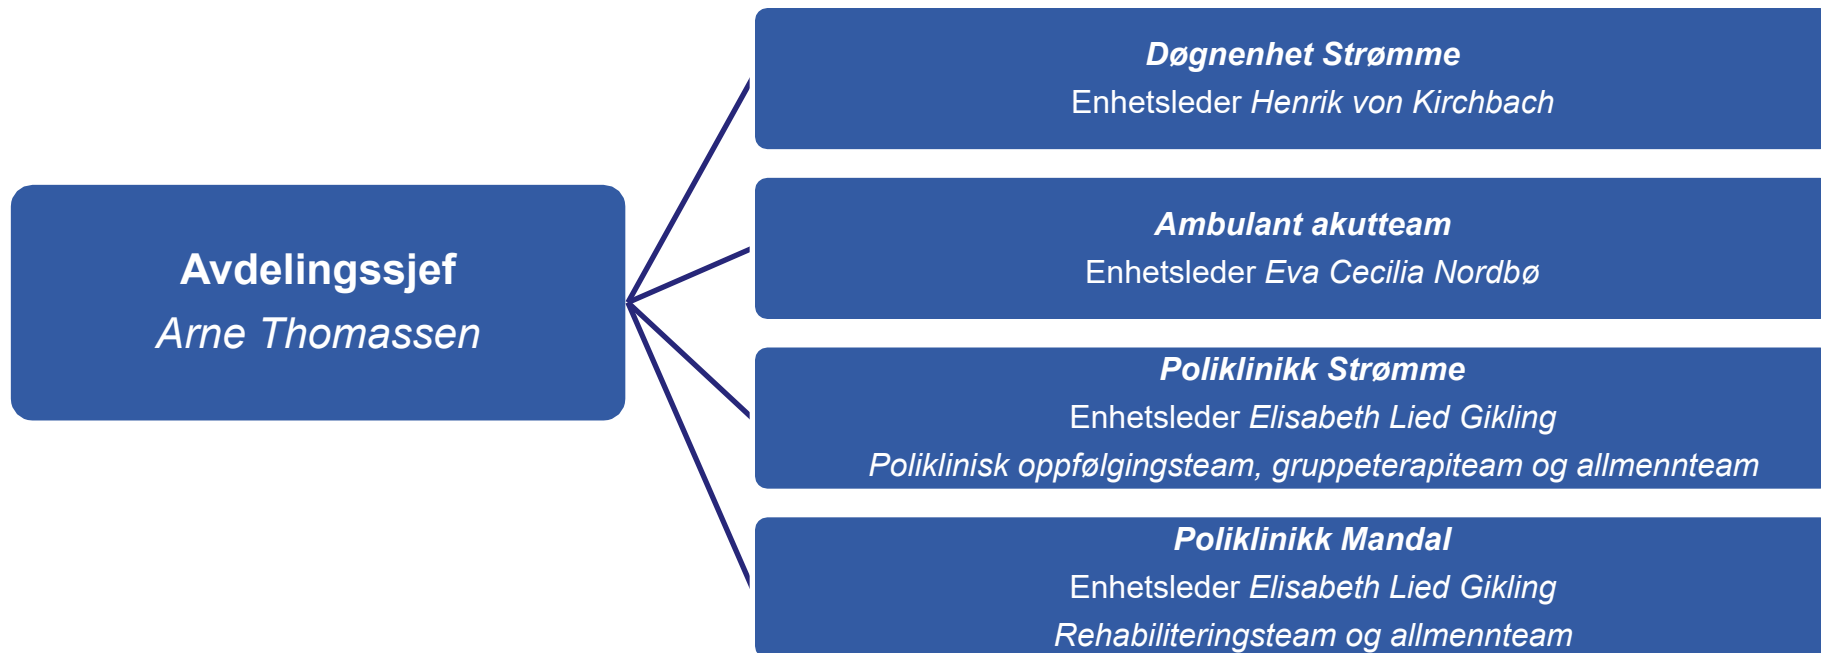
Avdelingssjef
Arne Thomassen

Døgnenhet Strømme
Enhetsleder Henrik von Kirchbach

Ambulant akutteam
Enhetsleder Eva Cecilia Nordbø

Poliklinikk Strømme
Enhetsleder Elisabeth Lied Gikling
Poliklinisk oppfølgingsteam, gruppeterapiteam og allmennteam

Poliklinikk Mandal
Enhetsleder Elisabeth Lied Gikling
Rehabiliteringsteam og allmennteam